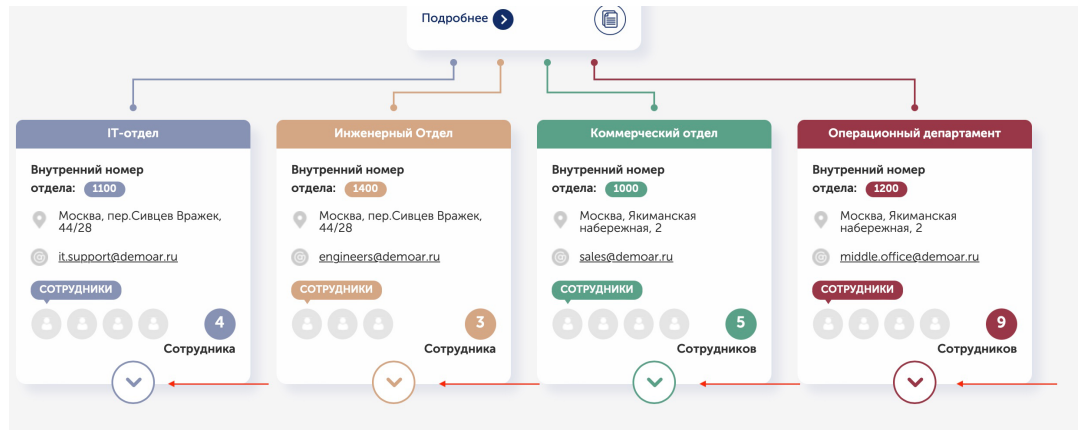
Подробнее

IT-отдел

Внутренний номер отдела: 1100

Москва, пер.Сивцев Вражек, 44/28

it.support@demoar.ru

СОТРУДНИКИ

4 Сотрудника

Инженерный Отдел

Внутренний номер отдела: 1400

Москва, пер.Сивцев Вражек, 44/28

engineers@demoar.ru

СОТРУДНИКИ

3 Сотрудника

Коммерческий отдел

Внутренний номер отдела: 1000

Москва, Якиманская набережная, 2

sales@demoar.ru

СОТРУДНИКИ

5 Сотрудников

Операционный департамент

Внутренний номер отдела: 1200

Москва, Якиманская набережная, 2

middle.office@demoar.ru

СОТРУДНИКИ

9 Сотрудников